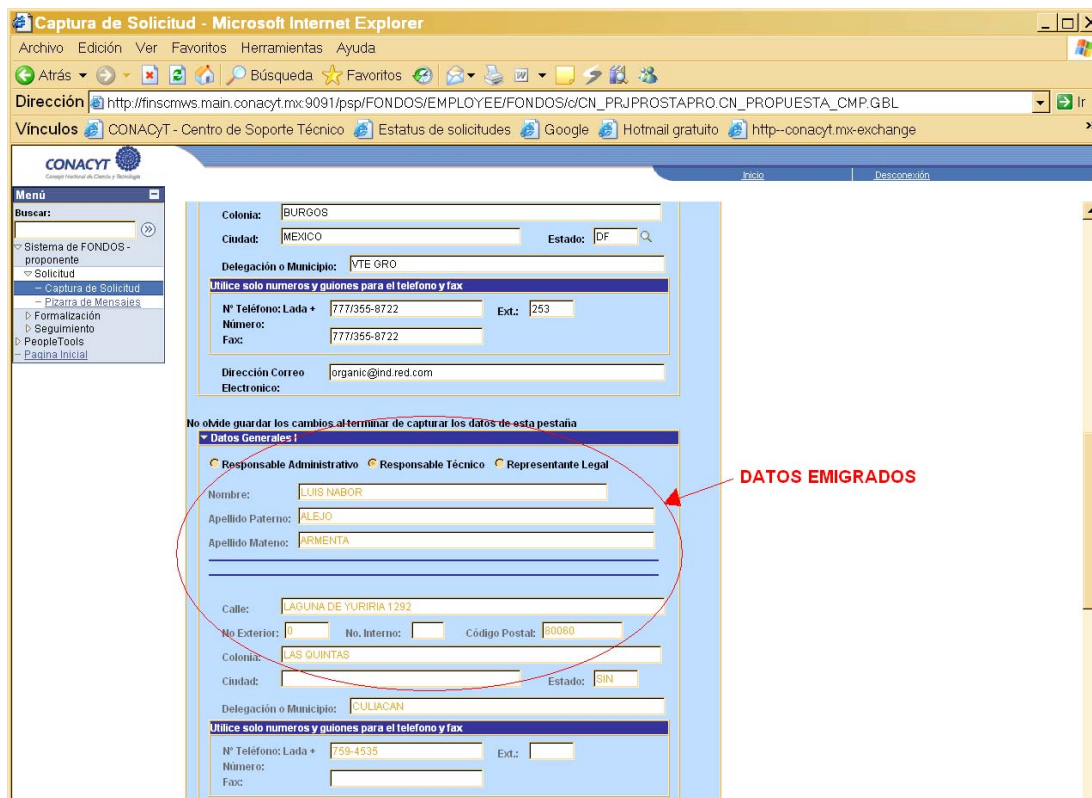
Captura de Solicitud - Microsoft Internet Explorer

Archivo Edición Ver Favoritos Herramientas Ayuda

Atrás Búsqueda Favoritos

Dirección http://finscmws.main.conacyt.mx:9091/psp/FONDOS/EMPLOYEE/FONDOS/c/CN_PRJPROSTAPRO.CN_PROPUESTA_CMP.GBL

Ir

Vínculos CONACyT - Centro de Soporte Técnico Estatus de solicitudes Google Hotmail gratuito http--conacyt.mx-exchange

CONACYT
Consejo Nacional de Ciencia y Tecnología

Inicio Desconexión

Menú
Buscar:
Sistema de FONDOS - proponente
Solicitud
– Captura de Solicitud
– Pizarra de Mensajes
Formalización
Seguimiento
PeopleTools
– Pagina Inicial

Colonia: BURGOS
Ciudad: MEXICO Estado: DF
Delegación o Municipio: VTE GRO
Utilice solo numeros y guiones para el telefono y fax
Nº Teléfono: Lada + Número: 777/355-8722 Ext.: 253
Fax: 777/355-8722
Dirección Correo Electronico: organic@ind.red.com

No olvide guardar los cambios al terminar de capturar los datos de esta pestaña
Datos Generales I
Responsable Administrativo Responsable Técnico Representante Legal

DATOS EMIGRADOS

Nombre: LUIS NABOR
Apellido Paterno: ALEJO
Apellido Mateno: ARMENTA

Calle: LAGUNA DE YURIRIA 1292
No Exterior: 0 No. Interno: Código Postal: 80060
Colonia: LAS QUINTAS
Ciudad: Estado: SIN
Delegación o Municipio: CULIACAN
Utilice solo numeros y guiones para el telefono y fax
Nº Teléfono: Lada + Número: 759-4535 Ext.:
Fax: